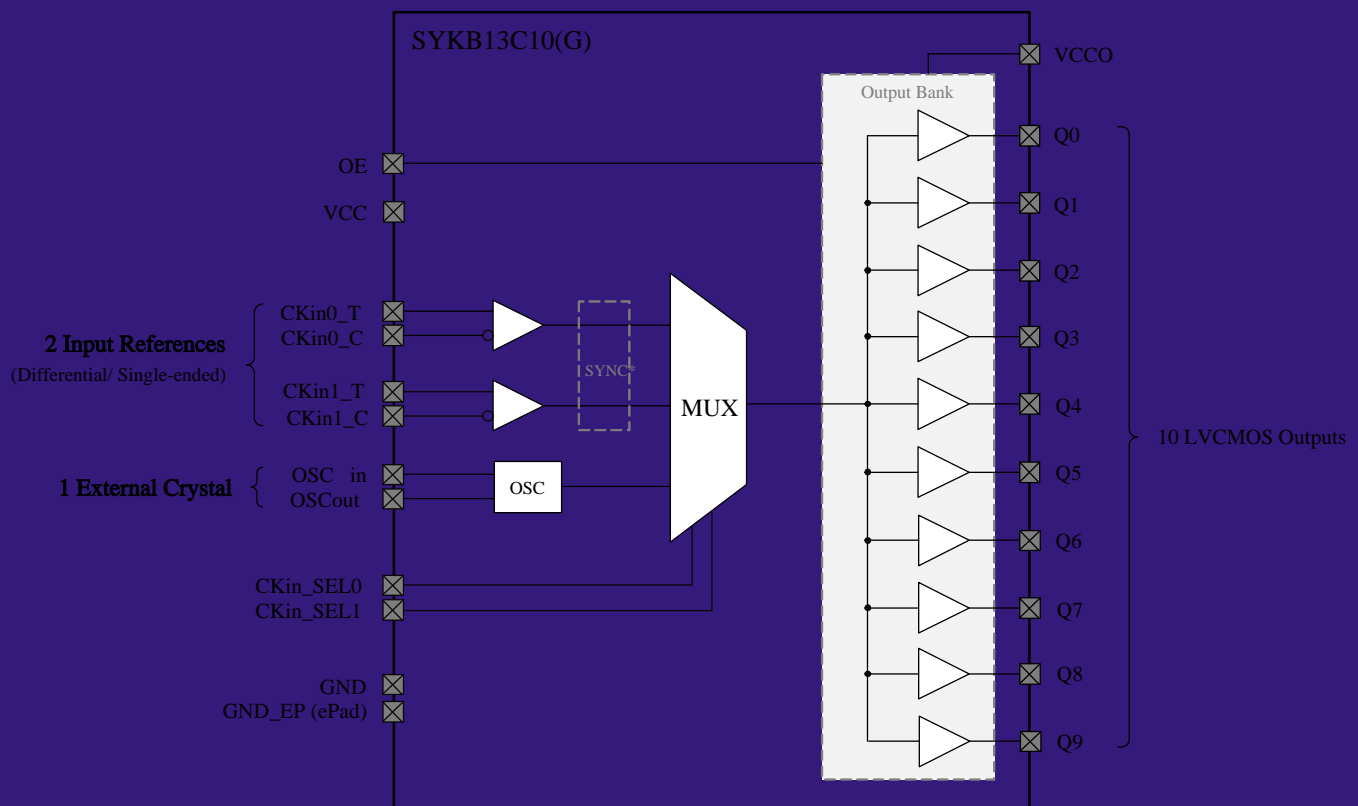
SYKB13C10(G)

VCCO

Output Bank

OE

VCC

2 Input References
(Differential/ Single-ended)

CKin0_T
CKin0_C

CKin1_T
CKin1_C

SYNC*

MUX

1 External Crystal

OSC in
OSCout

OSC

CKin_SEL0
CKin_SEL1

GND
GND_EP (ePad)

Q0
Q1
Q2
Q3
Q4
Q5
Q6
Q7
Q8
Q9

10 LVCMOS Outputs